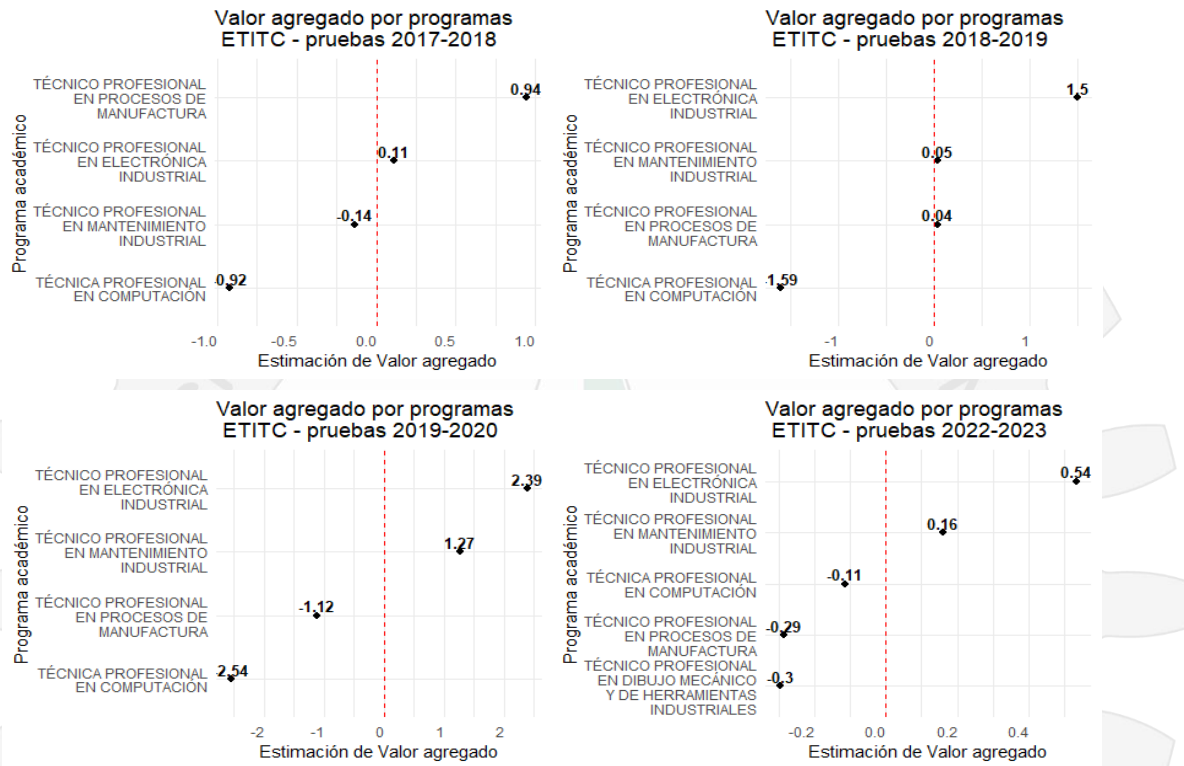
Valor agregado por programas
ETITC - pruebas 2017-2018

Programa académico

TÉCNICO PROFESIONAL EN PROCESOS DE MANUFACTURA
TÉCNICO PROFESIONAL EN ELECTRÓNICA INDUSTRIAL
TÉCNICO PROFESIONAL EN MANTENIMIENTO INDUSTRIAL
TÉCNICA PROFESIONAL EN COMPUTACIÓN

0.94
0.11
-0.14
-0.92

-1.0 -0.5 0.0 0.5 1.0
Estimación de Valor agregado

Valor agregado por programas
ETITC - pruebas 2018-2019

Programa académico

TÉCNICO PROFESIONAL EN ELECTRÓNICA INDUSTRIAL
TÉCNICO PROFESIONAL EN MANTENIMIENTO INDUSTRIAL
TÉCNICO PROFESIONAL EN PROCESOS DE MANUFACTURA
TÉCNICA PROFESIONAL EN COMPUTACIÓN

1.5
0.05
0.04
-1.59

-1 0 1
Estimación de Valor agregado

Valor agregado por programas
ETITC - pruebas 2019-2020

Programa académico

TÉCNICO PROFESIONAL EN ELECTRÓNICA INDUSTRIAL
TÉCNICO PROFESIONAL EN MANTENIMIENTO INDUSTRIAL
TÉCNICO PROFESIONAL EN PROCESOS DE MANUFACTURA
TÉCNICA PROFESIONAL EN COMPUTACIÓN

2.39
1.27
-1.12
-2.54

-2 -1 0 1 2
Estimación de Valor agregado

Valor agregado por programas
ETITC - pruebas 2022-2023

Programa académico

TÉCNICO PROFESIONAL EN ELECTRÓNICA INDUSTRIAL
TÉCNICO PROFESIONAL EN MANTENIMIENTO INDUSTRIAL
TÉCNICA PROFESIONAL EN COMPUTACIÓN
TÉCNICO PROFESIONAL EN PROCESOS DE MANUFACTURA
TÉCNICO PROFESIONAL EN DIBUJO MECÁNICO Y DE HERRAMIENTAS INDUSTRIALES

0.54
0.16
-0.11
-0.29
-0.3

-0.2 0.0 0.2 0.4
Estimación de Valor agregado